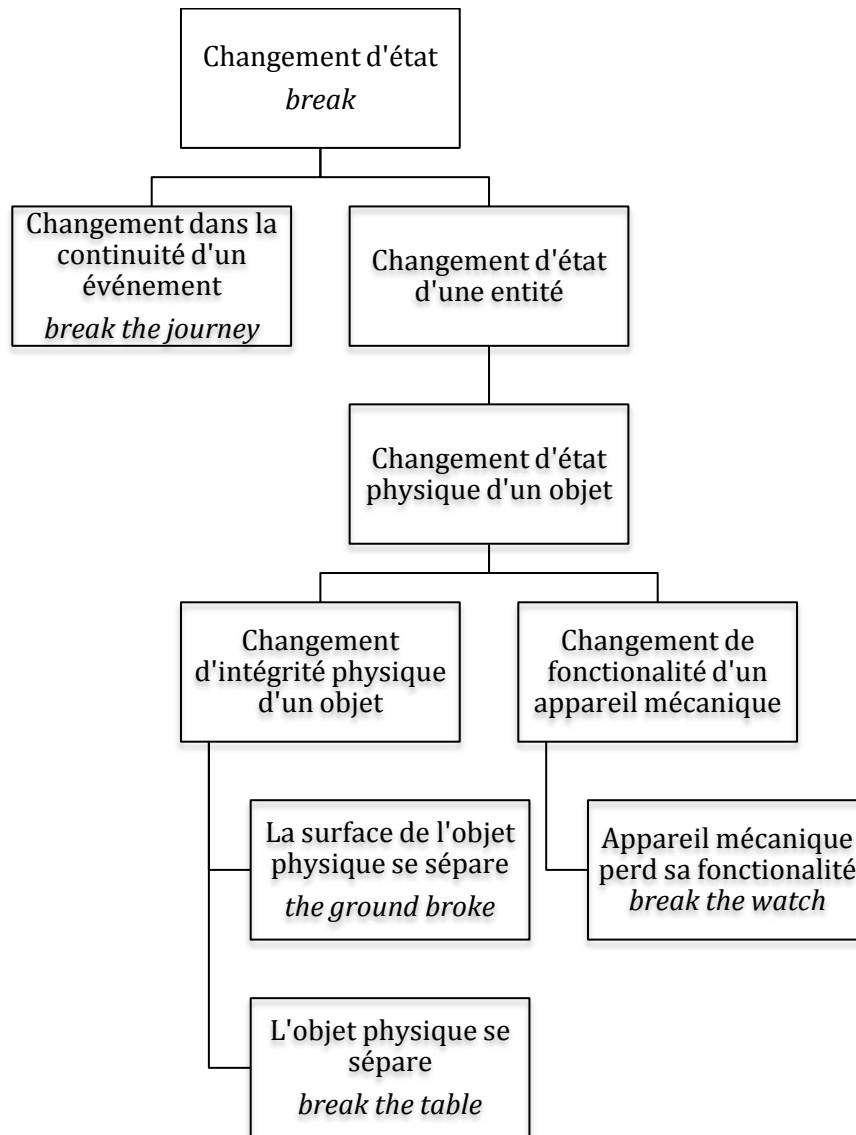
Changement d'état
*break*

Changement dans la continuité d'un événement
*break the journey*

Changement d'état d'une entité

Changement d'état physique d'un objet

Changement d'intégrité physique d'un objet

Changement de fonctionalité d'un appareil mécanique

La surface de l'objet physique se sépare
*the ground broke*

Appareil mécanique perd sa fonctionalité
*break the watch*

L'objet physique se sépare
*break the table*